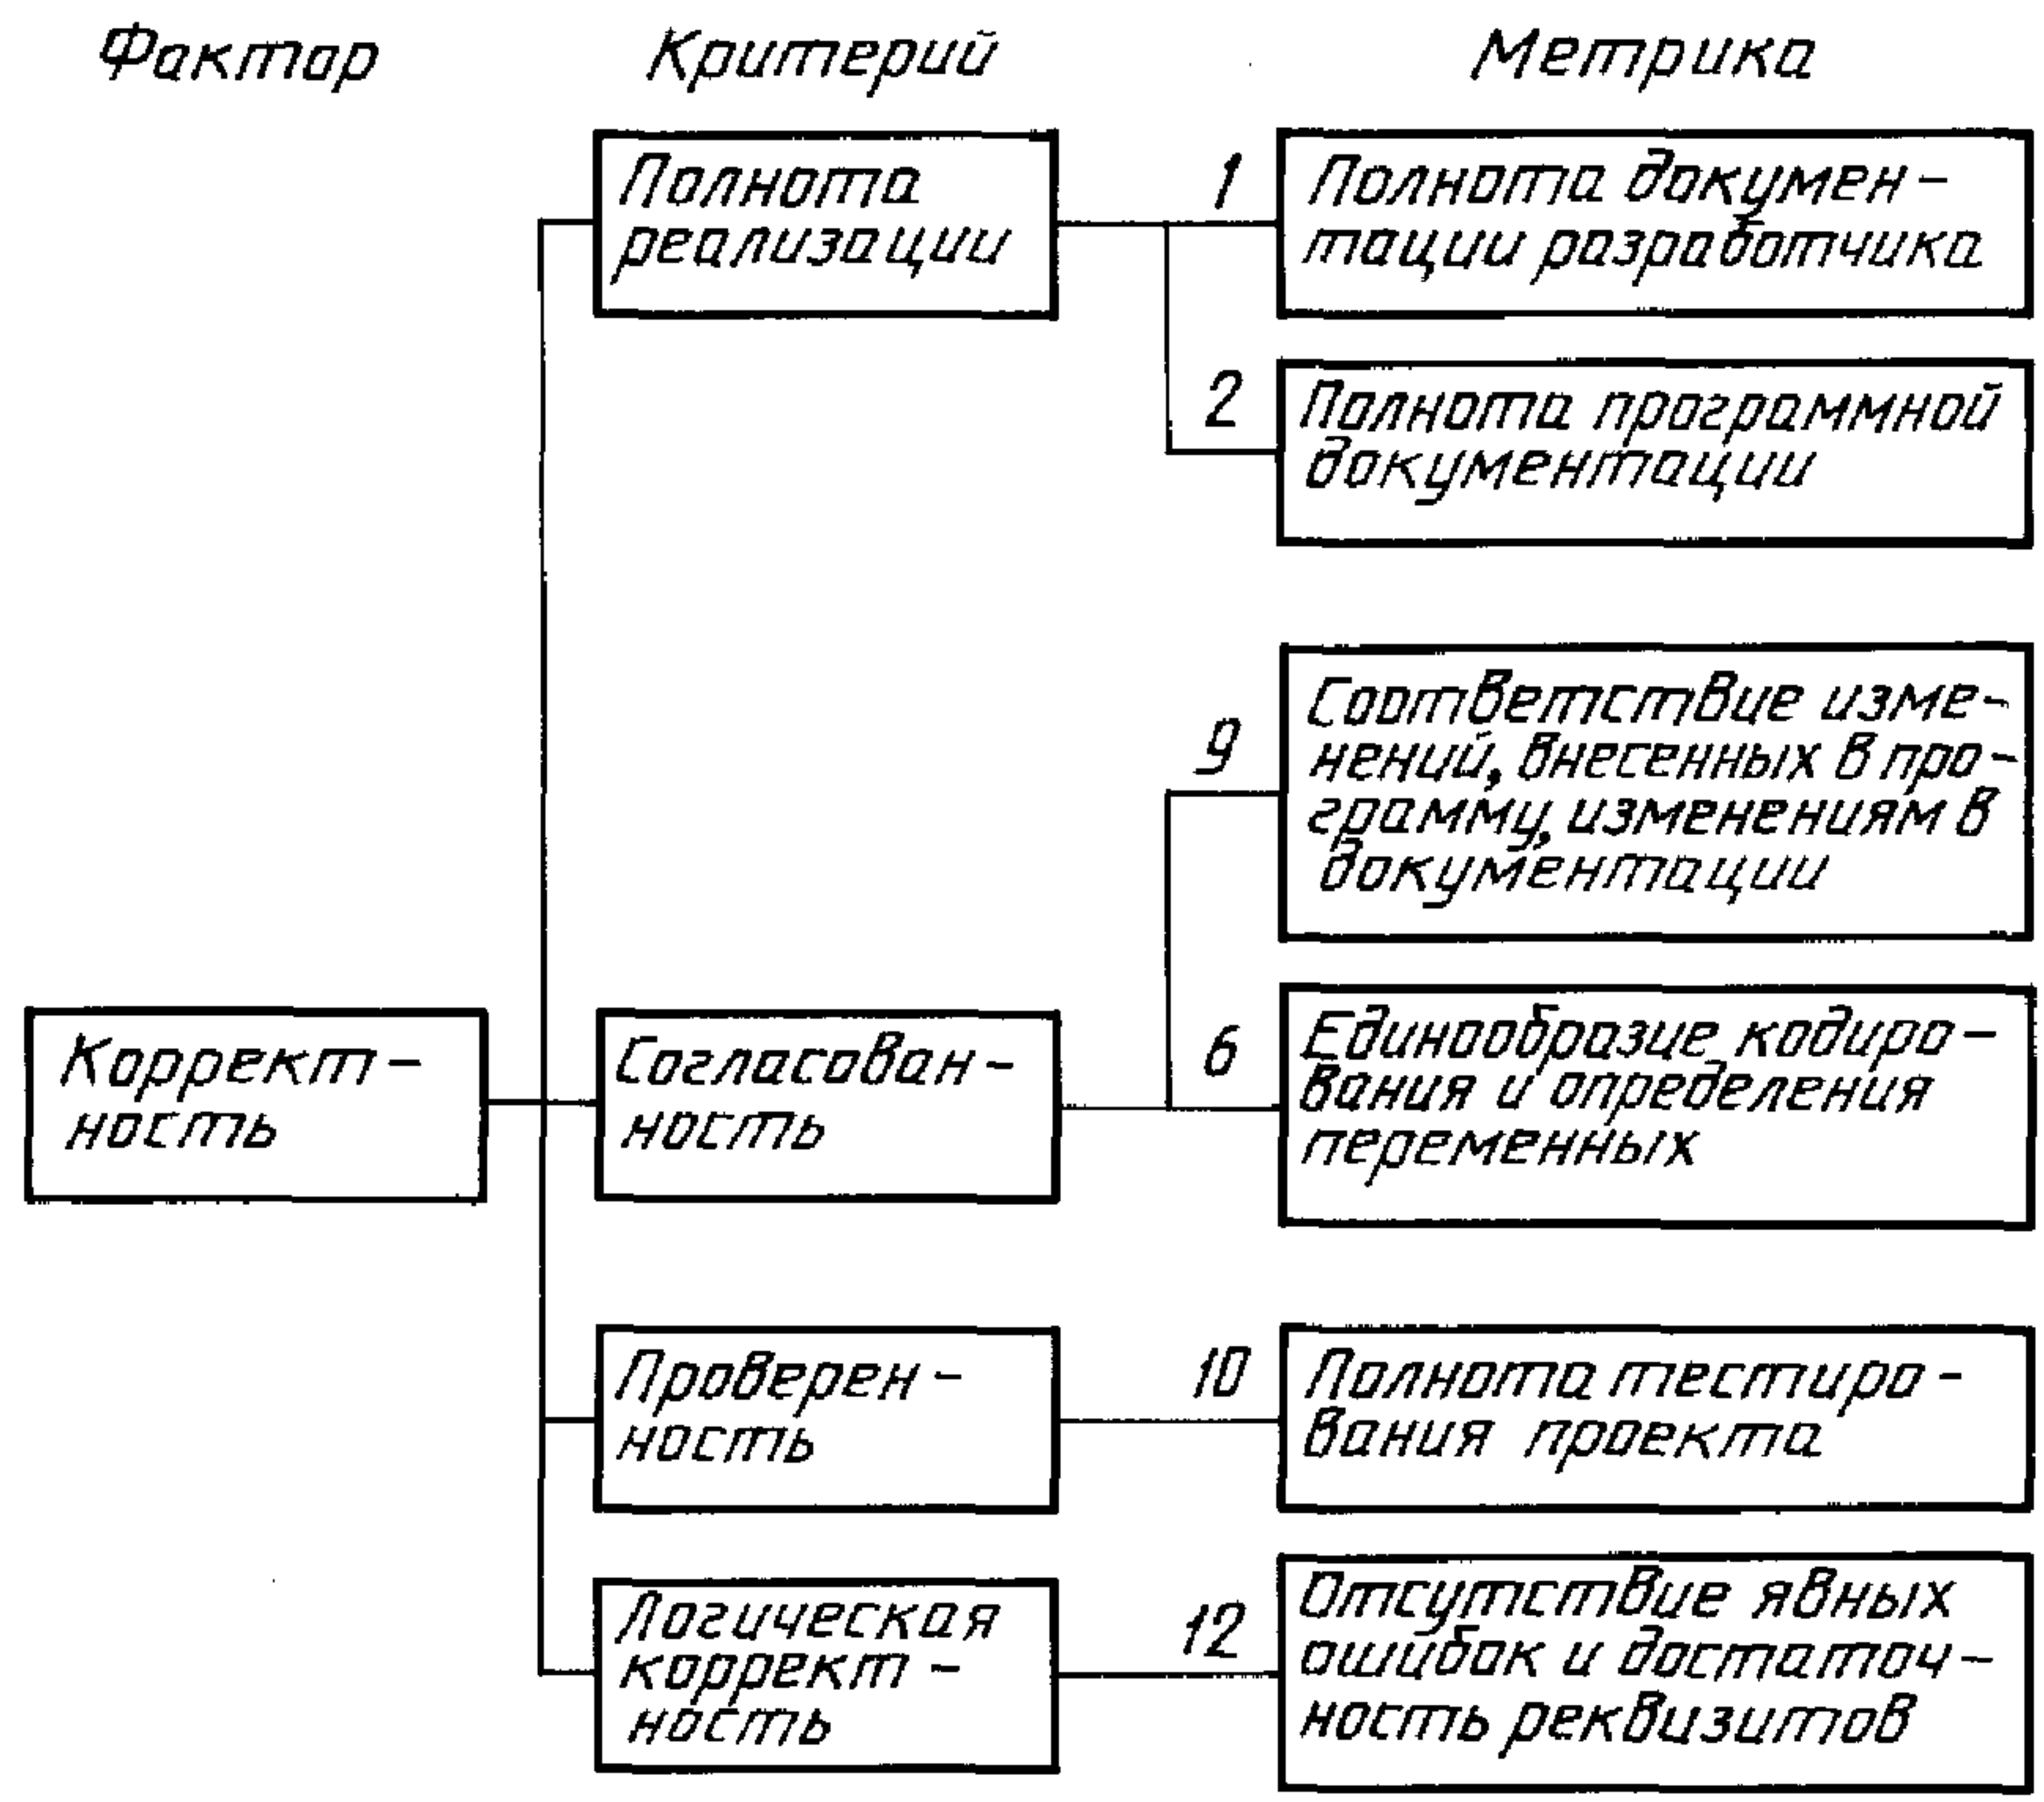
Фактор

Критерий

Метрика

Корректность

Полнота реализации

1

Полнота документации разработчика

2

Полнота программной документации

Согласованность

9

Соответствие изменений, внесенных в программу, изменениям в документации

6

Единообразие кодирования и определения переменных

Проверенность

10

Полнота тестирования проекта

Логическая корректность

12

Отсутствие явных ошибок и достаточность реквизитов